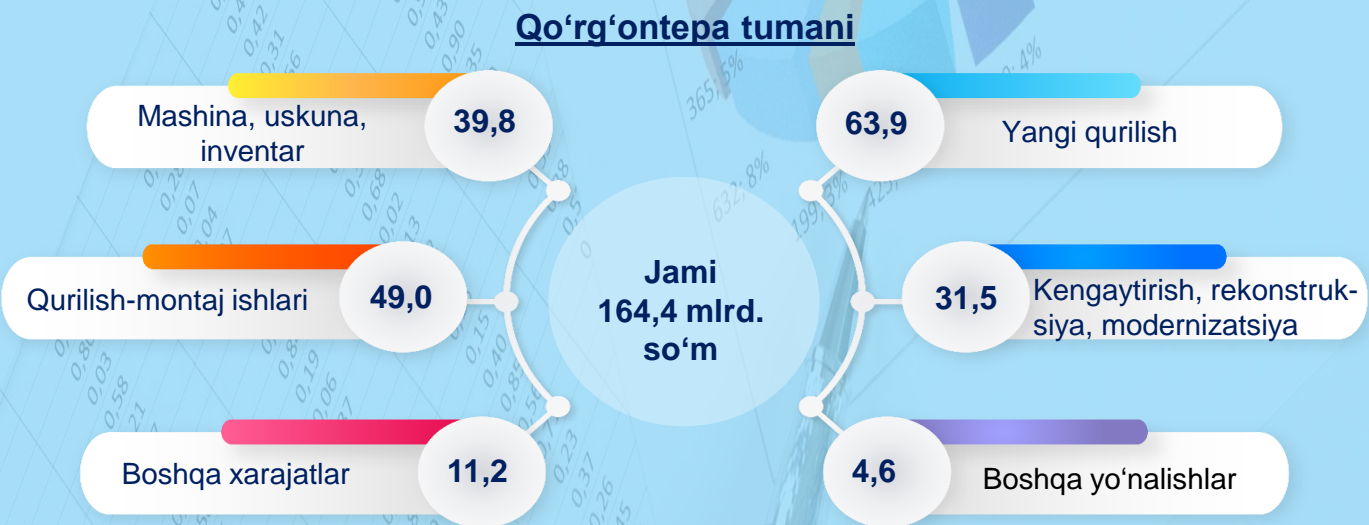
Qo‘rg‘ontepa tumani

Mashina, uskuna, inventar
39,8

Qurilish-montaj ishlari
49,0

Boshqa xarajatlar
11,2

Jami
164,4 mlrd.
so‘m

63,9
Yangi qurilish

31,5
Kengaytirish, rekonstruksiya, modernizatsiya

4,6
Boshqa yo‘nalishlar